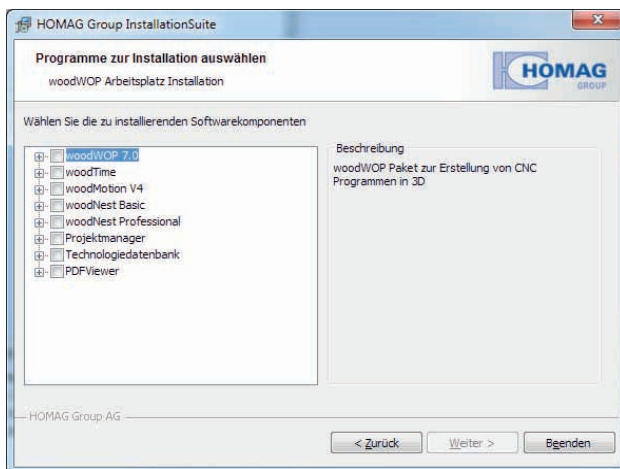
HOMAG Group InstallationSuite

Programme zur Installation auswählen

woodWOP Arbeitsplatz Installation

HOMAG GROUP

Wählen Sie die zu installierenden Softwarekomponenten

woodWOP 7.0
woodTime
woodMotion V4
woodNest Basic
woodNest Professional
Projektmanager
Technologiedatenbank
PDFViewer

Beschreibung

woodWOP Paket zur Erstellung von CNC Programmen in 3D

HOMAG Group AG

< Zurück

Weiter >

Beenden